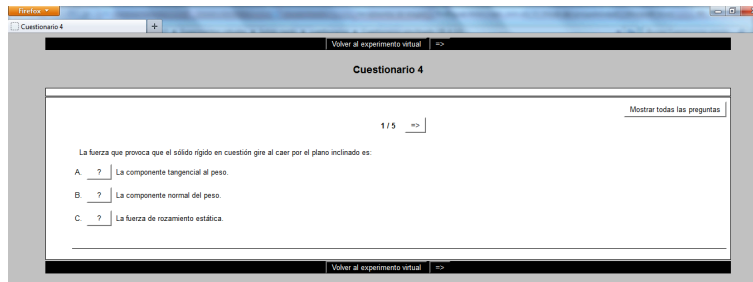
Firefox
Cuestionario 4
+

Volver al experimento virtual =>

Cuestionario 4

Mostrar todas las preguntas

1 / 5 =>

La fuerza que provoca que el sólido rígido en cuestión gire al caer por el plano inclinado es:

A. ? La componente tangencial al peso.

B. ? La componente normal del peso.

C. ? La fuerza de rozamiento estática.

Volver al experimento virtual =>